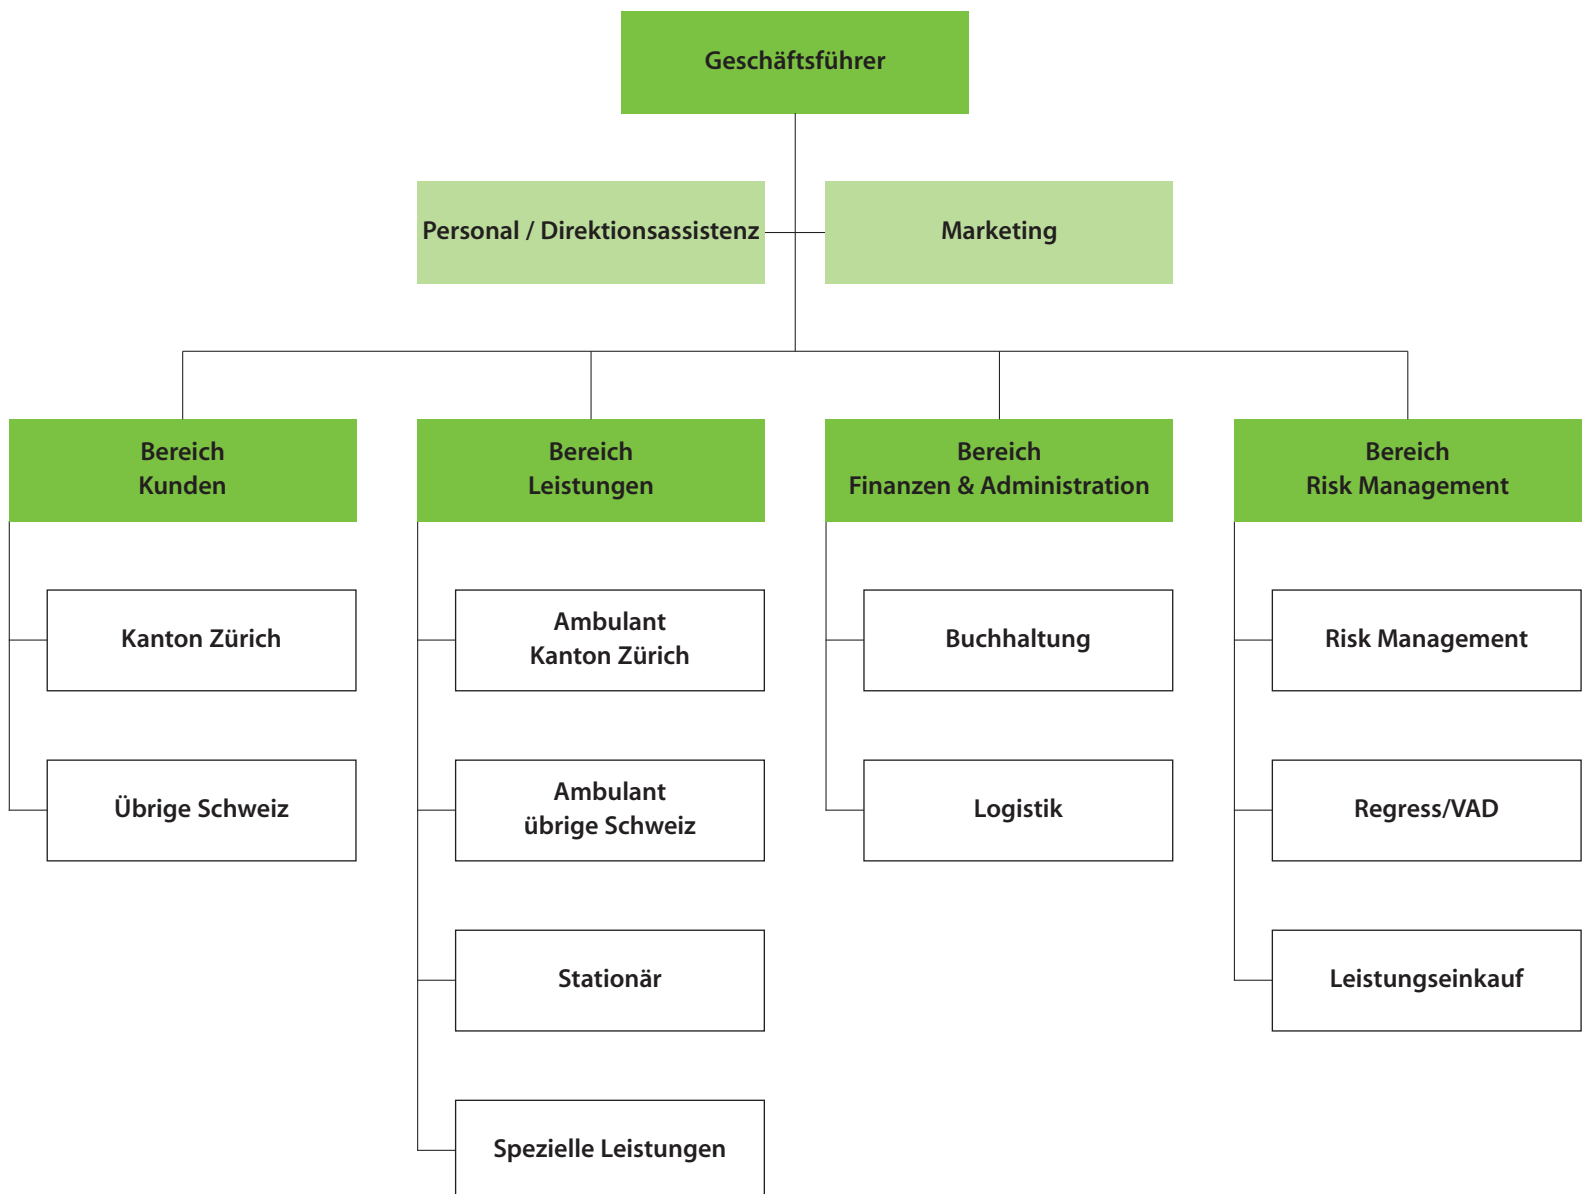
Geschäftsführer

Personal / Direktionsassistenz

Marketing

Bereich
Kunden

Kanton Zürich

Übrige Schweiz

Bereich
Leistungen

Ambulant
Kanton Zürich

Ambulant
übrige Schweiz

Stationär

Spezielle Leistungen

Bereich
Finanzen & Administration

Buchhaltung

Logistik

Bereich
Risk Management

Risk Management

Regress/VAD

Leistungseinkauf